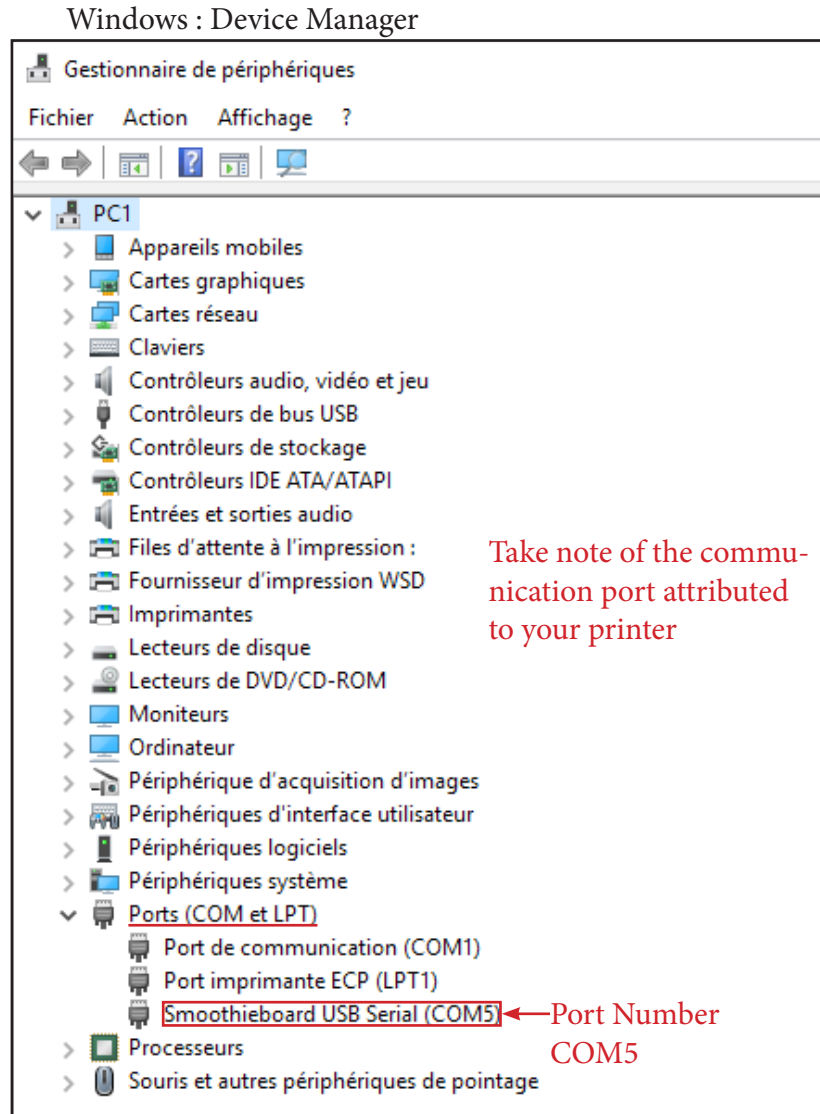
Windows : Device Manager

Gestionnaire de périphériques

Fichier Action Affichage ?

PC1
Appareils mobiles
Cartes graphiques
Cartes réseau
Claviers
Contrôleurs audio, vidéo et jeu
Contrôleurs de bus USB
Contrôleurs de stockage
Contrôleurs IDE ATA/ATAPI
Entrées et sorties audio
Files d'attente à l'impression :
Fournisseur d'impression WSD
Imprimantes
Lecteurs de disque
Lecteurs de DVD/CD-ROM
Moniteurs
Ordinateur
Périphérique d'acquisition d'images
Périphériques d'interface utilisateur
Périphériques logiciels
Périphériques système
Ports (COM et LPT)
Port de communication (COM1)
Port imprimante ECP (LPT1)
Smoothieboard USB Serial (COM5)
Processeurs
Souris et autres périphériques de pointage

Take note of the communication port attributed to your printer

Port Number COM5